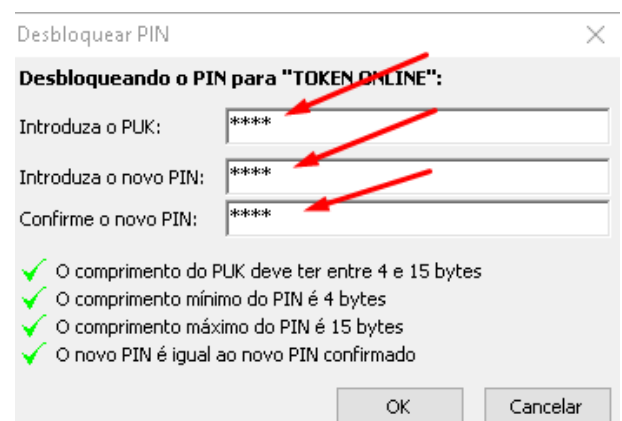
Desbloquear PIN

×

Desbloqueando o PIN para "TOKEN ONLINE":

Introduza o PUK: ****

Introduza o novo PIN: ****

Confirme o novo PIN: ****

O comprimento do PUK deve ter entre 4 e 15 bytes
O comprimento mínimo do PIN é 4 bytes
O comprimento máximo do PIN é 15 bytes
O novo PIN é igual ao novo PIN confirmado

OK Cancelar